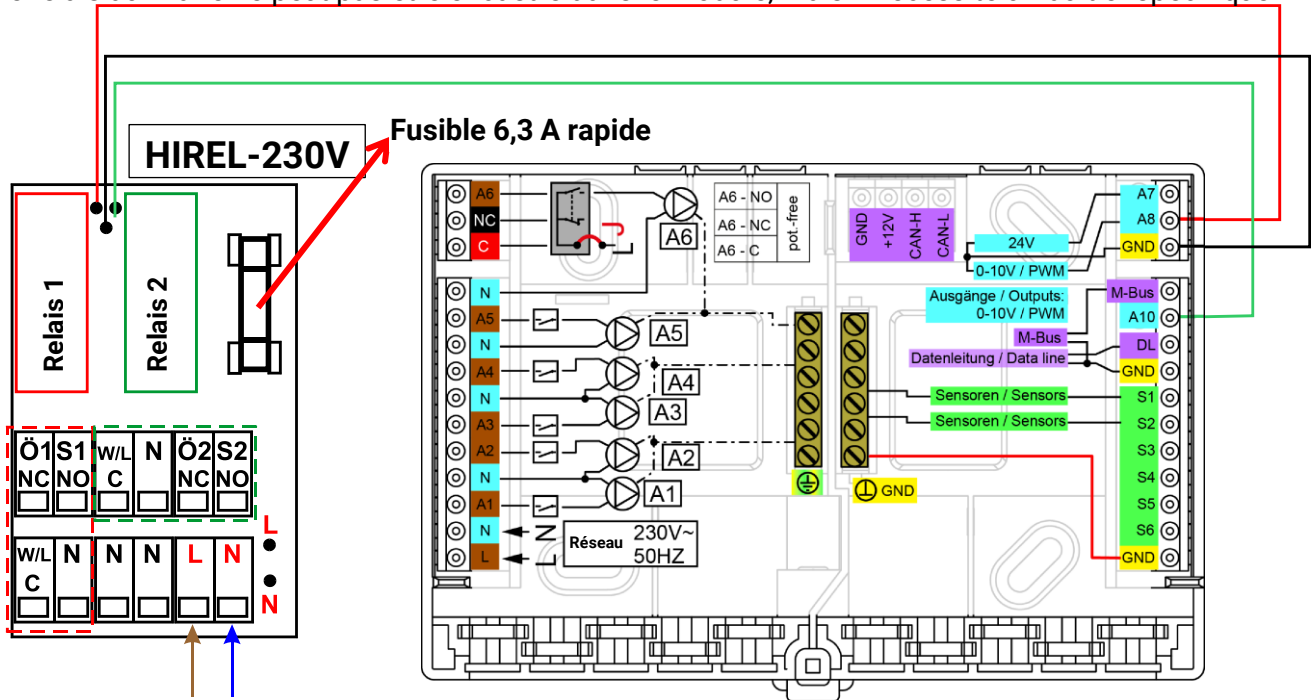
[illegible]

HIREL-230V

Fusible 6,3 A rapide

Relais 1

Relais 2

| Ö1 NC | S1 NO | W/L C | N | Ö2 NC | S2 NO |
|---|---|---|---|---|---|

| W/L C | N | N | N | L | N |
|---|---|---|---|---|---|

L

N

A6
NC
C
A6
A6 - NO
A6 - NC
A6 - C
pot.-free

GND
+12V
CAN-H
CAN-L

24V
0-10V / PWM

A7
A8
GND

N
A5
N
A4
N
A3
A2
N
A1
N
L

A5
A4
A3
A2
A1

Réseau 230V~ 50HZ

Ausgänge / Outputs: 0-10V / PWM

M-Bus
A10
M-Bus
DL
Datenleitung / Data line
GND

Sensoren / Sensors
S1
Sensoren / Sensors
S2
S3
S4
S5
S6
GND

GND